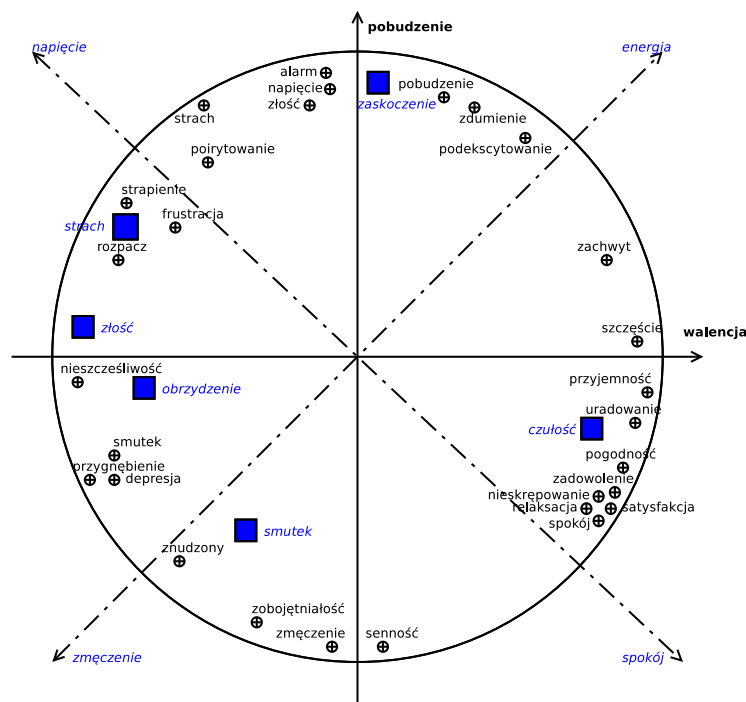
pobudzenie
napięcie
energia
alarm
napięcie
złość
pobudzenie
zaskoczenie
strach
zdumienie
podekscytowanie
poirytowanie
strapienie
frustracja
strach
rozpacz
zachwyt
złość
szczęście
walencja
nieszczęśliwość
obrzydzenie
przyjemność
uradowanie
czułość
smutek
pogodność
przygnębienie
depresja
zadowolenie
nieskrepowanie
relaksacja
satysfakcja
spokój
smutek
znudzony
zobojętniałość
zmęczenie
senność
zmęczenie
spokój